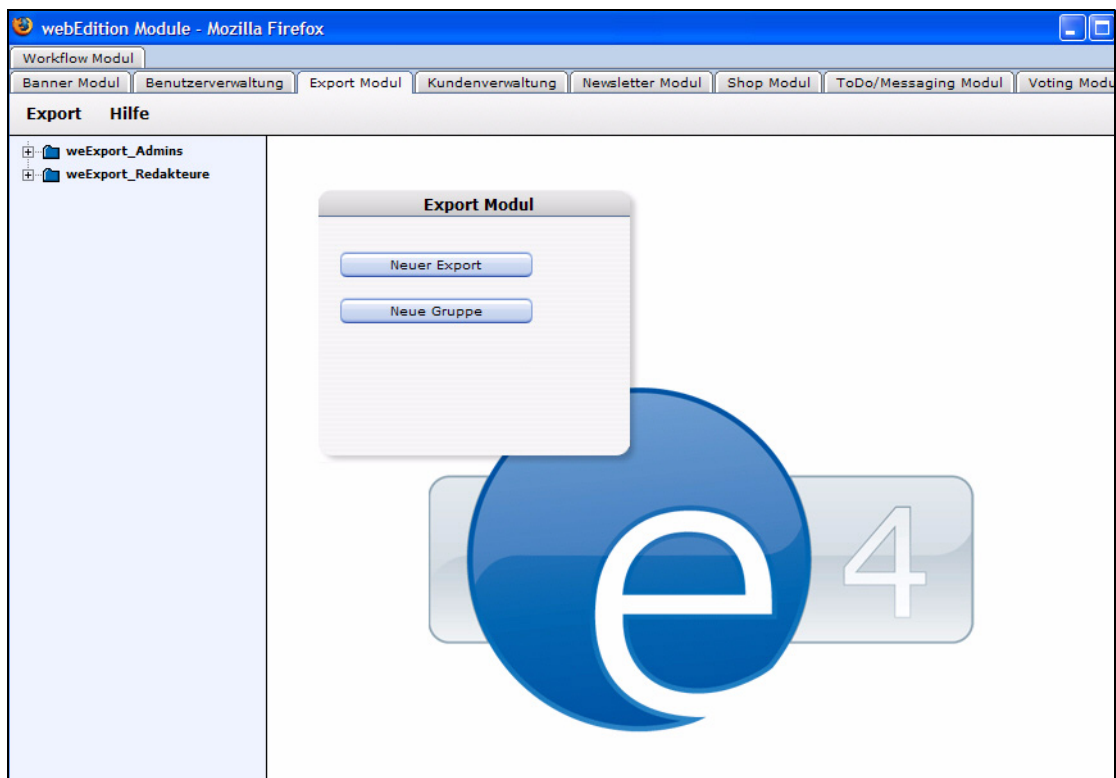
webEdition Module - Mozilla Firefox

Workflow Modul

Banner Modul | Benutzerverwaltung | Export Modul | Kundenverwaltung | Newsletter Modul | Shop Modul | ToDo/Messaging Modul | Voting Modu

Export Hilfe

weExport_Admins
weExport_Redakteure

Export Modul

Neuer Export

Neue Gruppe

e 4